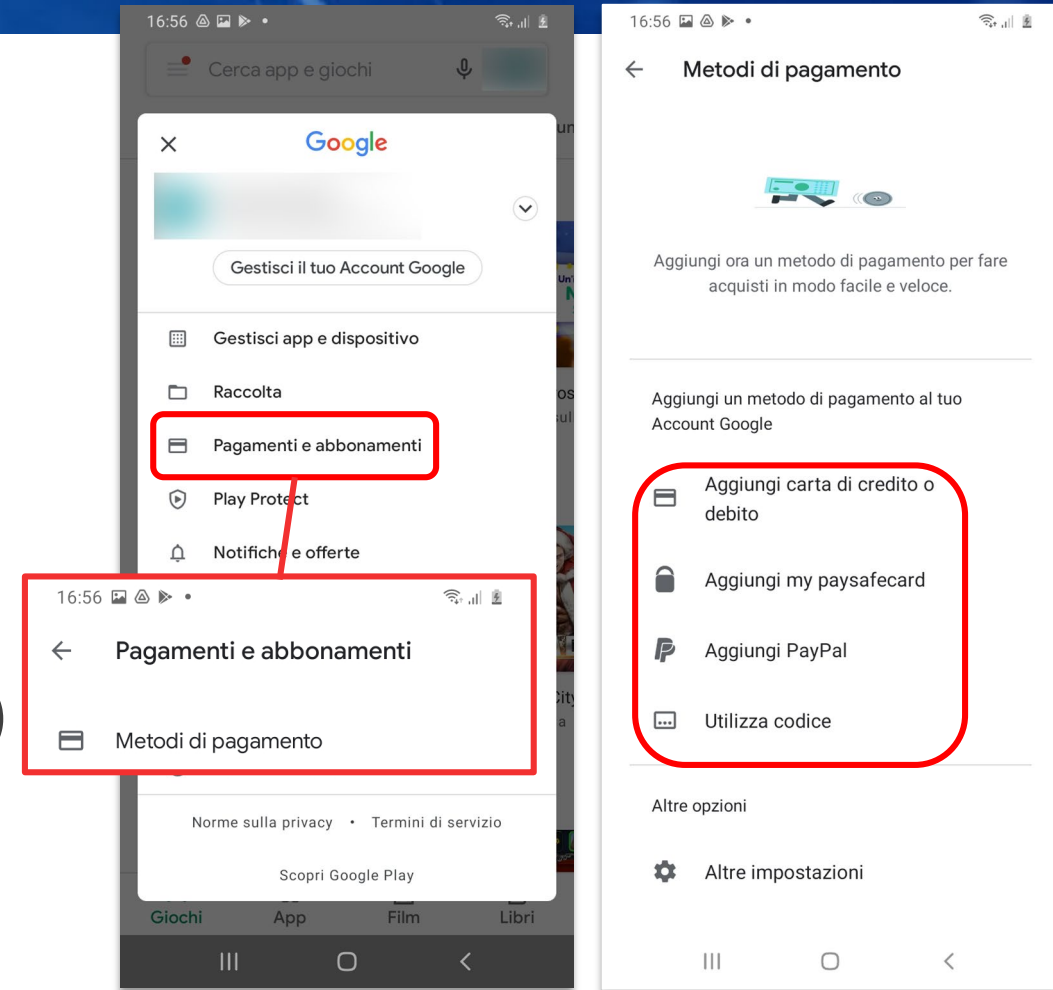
16:56

Cerca app e giochi

Google

Gestisci il tuo Account Google

Gestisci app e dispositivo

Raccolta

Pagamenti e abbonamenti

Play Protect

Notifiche e offerte

16:56

Pagamenti e abbonamenti

Metodi di pagamento

Norme sulla privacy • Termini di servizio

Scopri Google Play

Giochi App Film Libri

16:56

Metodi di pagamento

Aggiungi ora un metodo di pagamento per fare acquisti in modo facile e veloce.

Aggiungi un metodo di pagamento al tuo Account Google

Aggiungi carta di credito o debito

Aggiungi my paysafecard

Aggiungi PayPal

Utilizza codice

Altre opzioni

Altre impostazioni